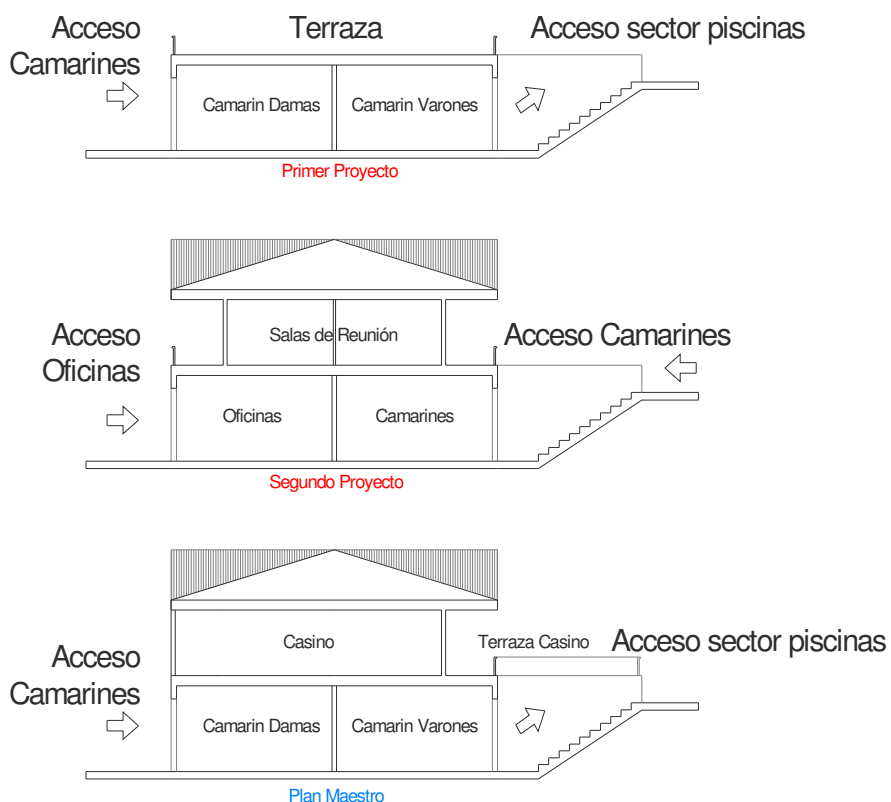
Acceso Camarines

Terraza

Acceso sector piscinas

Camarin Damas

Camarin Varones

Primer Proyecto

Salas de Reunión

Acceso Oficinas

Acceso Camarines

Oficinas

Camarines

Segundo Proyecto

Casino

Terraza Casino

Acceso sector piscinas

Acceso Camarines

Camarin Damas

Camarin Varones

Plan Maestro